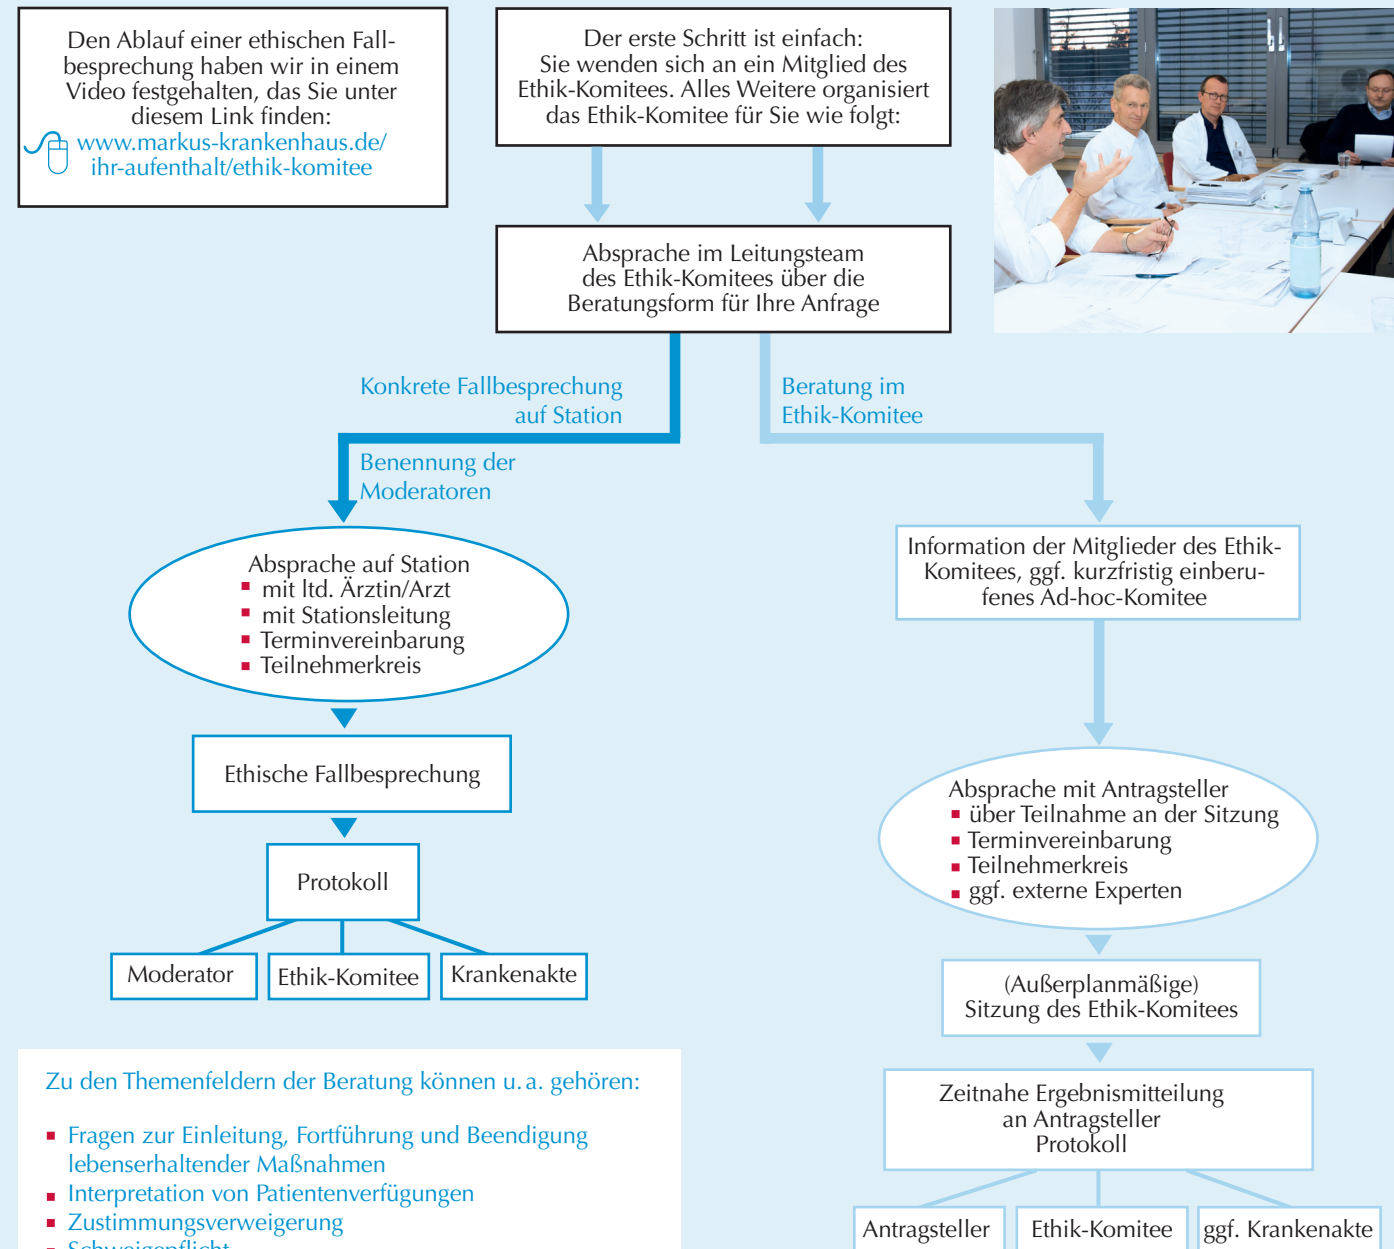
Den Ablauf einer ethischen Fallbesprechung haben wir in einem Video festgehalten, das Sie unter diesem Link finden:
www.markus-krankenhaus.de/ihr-aufenthalt/ethik-komitee

Der erste Schritt ist einfach: Sie wenden sich an ein Mitglied des Ethik-Komitees. Alles Weitere organisiert das Ethik-Komitee für Sie wie folgt:

Absprache im Leitungsteam des Ethik-Komitees über die Beratungsform für Ihre Anfrage

Konkrete Fallbesprechung auf Station

Beratung im Ethik-Komitee

Benennung der Moderatoren

Absprache auf Station
- mit ltd. Ärztin/Arzt
- mit Stationsleitung
- Terminvereinbarung
- Teilnehmerkreis

Ethische Fallbesprechung

Protokoll

Moderator

Ethik-Komitee

Krankenakte

Information der Mitglieder des Ethik-Komitees, ggf. kurzfristig einberufenes Ad-hoc-Komitee

Absprache mit Antragsteller
- über Teilnahme an der Sitzung
- Terminvereinbarung
- Teilnehmerkreis
- ggf. externe Experten

(Außerplanmäßige) Sitzung des Ethik-Komitees

Zeitnahe Ergebnismitteilung an Antragsteller
Protokoll

Antragsteller

Ethik-Komitee

ggf. Krankenakte

Zu den Themenfeldern der Beratung können u. a. gehören:

- Fragen zur Einleitung, Fortführung und Beendigung lebenserhaltender Maßnahmen
- Interpretation von Patientenverfügungen
- Zustimmungsverweigerung
- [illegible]